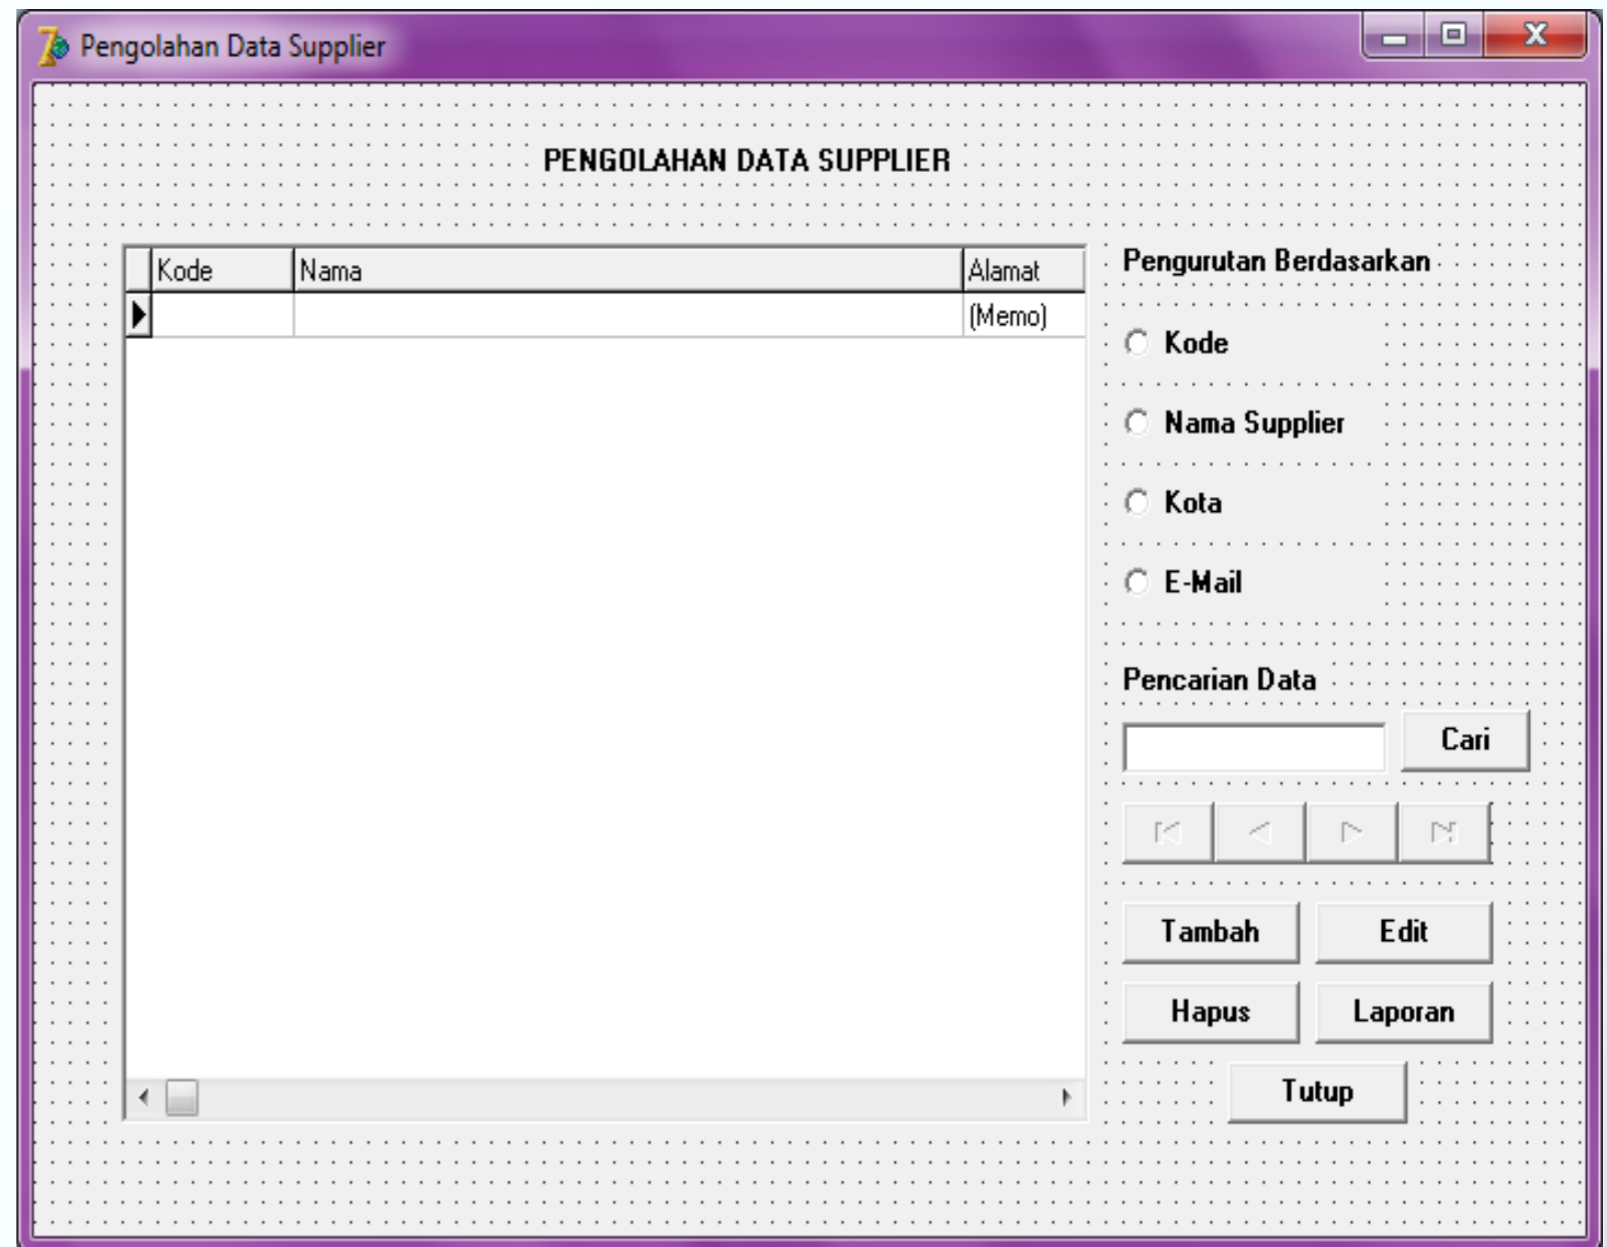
Pengolahan Data Supplier

PENGOLAHAN DATA SUPPLIER

| Kode | Nama | Alamat |
|---|---|---|
| | | (Memo) |

Pengurutan Berdasarkan

Kode

Nama Supplier

Kota

E-Mail

Pencarian Data

Cari

Tambah

Edit

Hapus

Laporan

Tutup